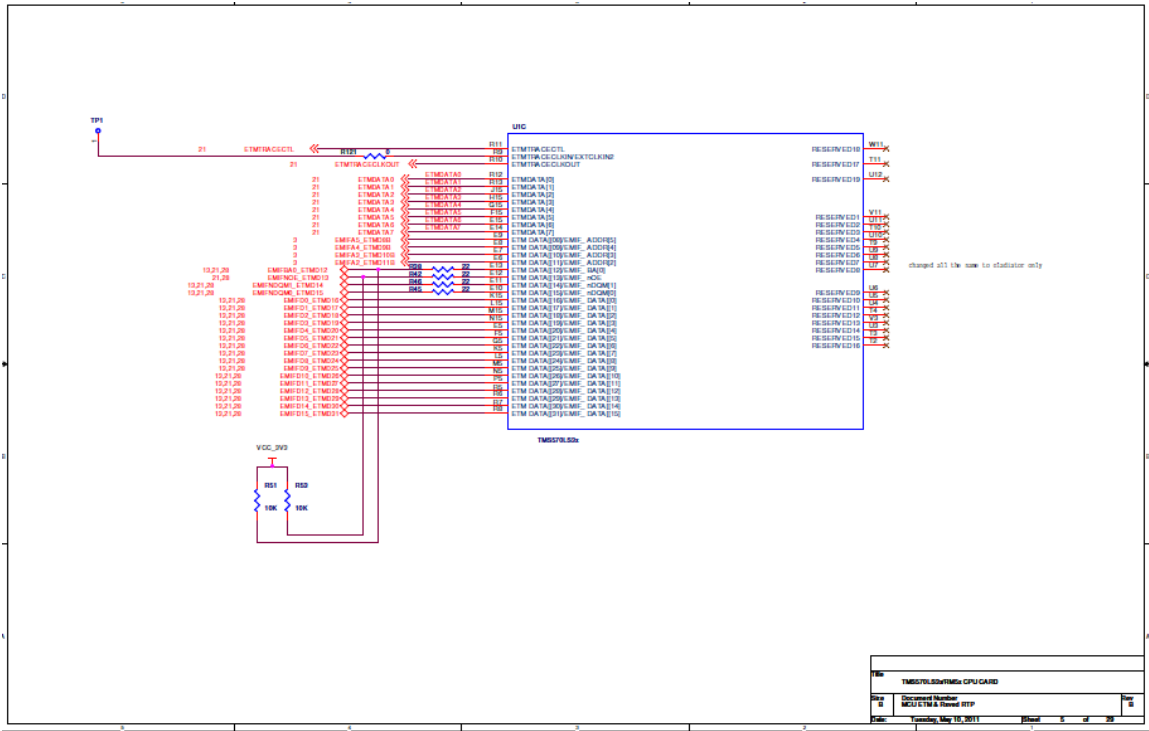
TP1

U1C

21 ETMTRACECTL
R121 0
21 ETMTRACECLKOUT

R11 ETMTRACECTL
R9 ETMTRACECLKIN/EXTCLKIN2
R10 ETMTRACECLKOUT

21 ETMDATA0 ETMDATA0 R12 ETMDATA[0]
21 ETMDATA1 ETMDATA1 R13 ETMDATA[1]
21 ETMDATA2 ETMDATA2 J15 ETMDATA[2]
21 ETMDATA3 ETMDATA3 H15 ETMDATA[3]
21 ETMDATA4 ETMDATA4 G15 ETMDATA[4]
21 ETMDATA5 ETMDATA5 F15 ETMDATA[5]
21 ETMDATA6 ETMDATA6 E15 ETMDATA[6]
21 ETMDATA7 ETMDATA7 E14 ETMDATA[7]
3 EMIFA5_ETMD08 E9 ETM DATA[08]/EMIF_ADDR[5]
3 EMIFA4_ETMD09 E8 ETM DATA[09]/EMIF_ADDR[4]
3 EMIFA3_ETMD10 E7 ETM DATA[10]/EMIF_ADDR[3]
3 EMIFA2_ETMD11 E6 ETM DATA[11]/EMIF_ADDR[2]
13,21,28 EMIFBA0_ETMD12 R38 22 E13 ETM DATA[12]/EMIF_BA[0]
21,28 EMIFNOE_ETMD13 R42 22 E12 ETM DATA[13]/EMIF_nOE
13,21,28 EMIFNDQM1_ETMD14 R46 22 E11 ETM DATA[14]/EMIF_nDQM[1]
13,21,28 EMIFNDQM0_ETMD15 R45 22 E10 ETM DATA[15]/EMIF_nDQM[0]
13,21,28 EMIFD0_ETMD16 K15 ETM DATA[16]/EMIF_DATA[0]
13,21,28 EMIFD1_ETMD17 L15 ETM DATA[17]/EMIF_DATA[1]
13,21,28 EMIFD2_ETMD18 M15 ETM DATA[18]/EMIF_DATA[2]
13,21,28 EMIFD3_ETMD19 N15 ETM DATA[19]/EMIF_DATA[3]
13,21,28 EMIFD4_ETMD20 E5 ETM DATA[20]/EMIF_DATA[4]
13,21,28 EMIFD5_ETMD21 F5 ETM DATA[21]/EMIF_DATA[5]
13,21,28 EMIFD6_ETMD22 G5 ETM DATA[22]/EMIF_DATA[6]
13,21,28 EMIFD7_ETMD23 K5 ETM DATA[23]/EMIF_DATA[7]
13,21,28 EMIFD8_ETMD24 L5 ETM DATA[24]/EMIF_DATA[8]
13,21,28 EMIFD9_ETMD25 M5 ETM DATA[25]/EMIF_DATA[9]
13,21,28 EMIFD10_ETMD26 N5 ETM DATA[26]/EMIF_DATA[10]
13,21,28 EMIFD11_ETMD27 P5 ETM DATA[27]/EMIF_DATA[11]
13,21,28 EMIFD12_ETMD28 R5 ETM DATA[28]/EMIF_DATA[12]
13,21,28 EMIFD13_ETMD29 R6 ETM DATA[29]/EMIF_DATA[13]
13,21,28 EMIFD14_ETMD30 R7 ETM DATA[30]/EMIF_DATA[14]
13,21,28 EMIFD15_ETMD31 R8 ETM DATA[31]/EMIF_DATA[15]

TMS570LS3x

RESERVED18 W11
RESERVED17 T11
RESERVED19 U12
V11
RESERVED1 U11
RESERVED2 T10
RESERVED3 U10
RESERVED4 T9
RESERVED5 U9
RESERVED6 U8
RESERVED7 U7
RESERVED8
U6
RESERVED9 U5
RESERVED10 U4
RESERVED11 T4
RESERVED12 V3
RESERVED13 U3
RESERVED14 T3
RESERVED15 T2
RESERVED16

changed all the name to gladiator only

VCC_3V3
R51 10K
R52 10K

Title
TMS570LS3x/RM5x CPU CARD
Size B
Document Number
MCU ETM & Roved RTP
Rev B
Date: Tuesday, May 10, 2011 Sheet 5 of 29